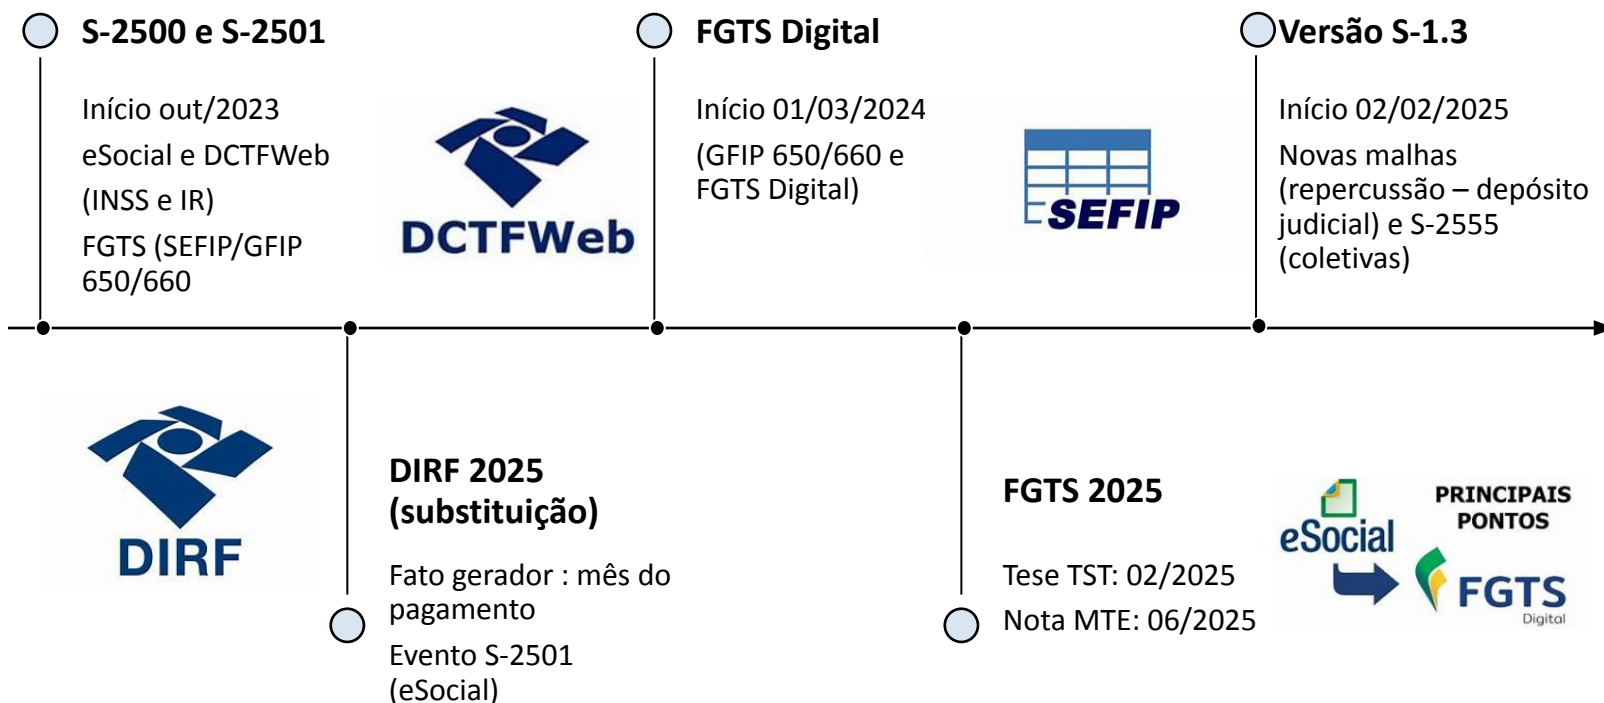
S-2500 e S-2501

Início out/2023

eSocial e DCTFWeb

(INSS e IR)

FGTS (SEFIP/GFIP 650/660

DCTFWeb

FGTS Digital

Início 01/03/2024

(GFIP 650/660 e FGTS Digital)

SEFIP

Versão S-1.3

Início 02/02/2025

Novas malhas (repercussão – depósito judicial) e S-2555 (coletivas)

DIRF

DIRF 2025 (substituição)

Fato gerador : mês do pagamento

Evento S-2501 (eSocial)

FGTS 2025

Tese TST: 02/2025

Nota MTE: 06/2025

eSocial

PRINCIPAIS PONTOS

FGTS

Digital